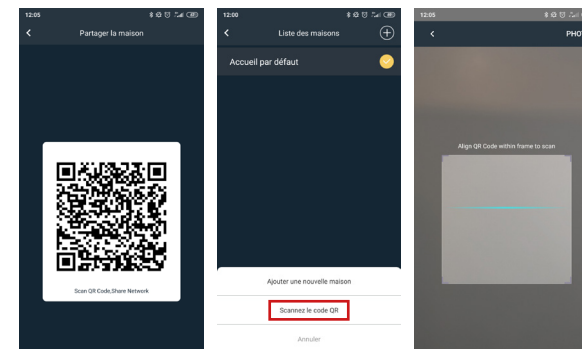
12:05

Partager la maison

Scan QR Code,Share Network

12:00

Liste des maisons

Accueil par défaut

Ajouter une nouvelle maison

Scannez le code QR

Annuler

12:05

PHOT

Align QR Code within frame to scan